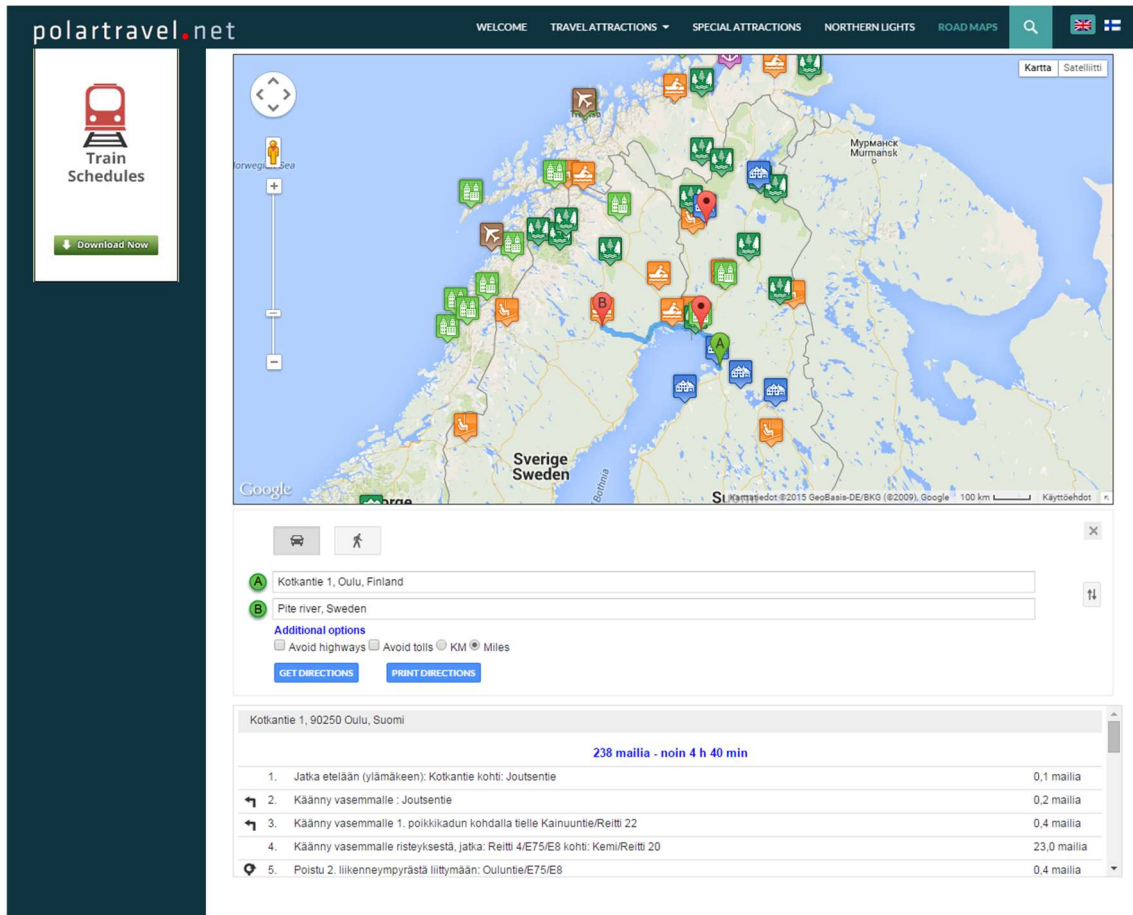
polartravel.net

WELCOME TRAVEL ATTRACTIONS SPECIAL ATTRACTIONS NORTHERN LIGHTS ROAD MAPS

Train Schedules

Download Now

Kartta Satelliitti

Мурманск Murmansk

Norwegian Sea

Tromsø

Sverige Sweden

Google

Karttatiedot ©2015 GeoBasis-DE/BKG (©2009), Google 100 km Käyttöehdot

Kotkantie 1, Oulu, Finland

Pite river, Sweden

Additional options

Avoid highways Avoid tolls KM Miles

GET DIRECTIONS PRINT DIRECTIONS

Kotkantie 1, 90250 Oulu, Suomi

238 mailia - noin 4 h 40 min

| | | |
|---|---|---|
| 1. | Jatka etelään (ylämäkeen): Kotkantie kohti: Joutsentie | 0,1 mailia |
| 2. | Käänny vasemmalle : Joutsentie | 0,2 mailia |
| 3. | Käänny vasemmalle 1. poikkikadun kohdalla tielle Kainuuntie/Reitti 22 | 0,4 mailia |
| 4. | Käänny vasemmalle risteyksestä, jatka: Reitti 4/E75/E8 kohti: Kemi/Reitti 20 | 23,0 mailia |
| 5. | Poistu 2. liikenneympyrästä liittymään: Ouluntie/E75/E8 | 0,4 mailia |